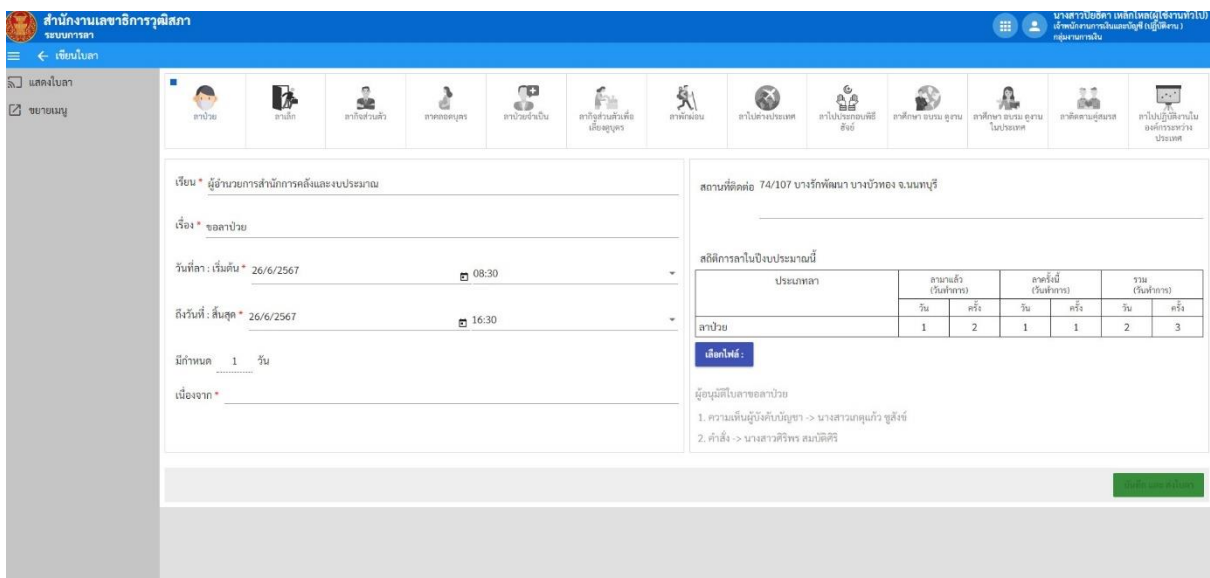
สำนักงานเลขาธิการวุฒิสภา
ระบบการลา

นางสาวปิยธิดา เหล็กไหล(ผู้ใช้งานทั่วไป)
เจ้าพนักงานการเงินและบัญชี (ปฏิบัติงาน)
กลุ่มงานการเงิน

← เขียนใบลา

แสดงใบลา
ขยายเมนู

ลาป่วย
ลาเกิด
ลากิจส่วนตัว
ลาคลอดบุตร
ลาป่วยจำเป็น
ลากิจส่วนตัวเพื่อเลี้ยงดูบุตร
ลาพักผ่อน
ลาไปต่างประเทศ
ลาไปประกอบพิธีสังฆ์
ลาศึกษา อบรม ดูงาน
ลาศึกษา อบรม ดูงาน ในประเทศ
ลาติดตามคู่สมรส
ลาไปปฏิบัติงานในองค์การระหว่างประเทศ

เรียน * ผู้อำนวยการสำนักการคลังและงบประมาณ

เรื่อง * ขอลาป่วย

วันที่ลา : เริ่มต้น * 26/6/2567 08:30

ถึงวันที่ : สิ้นสุด * 26/6/2567 16:30

มีกำหนด 1 วัน

เนื่องจาก *

สถานที่ติดต่อ 74/107 บางรักพัฒนา บางบัวทอง จ.นนทบุรี

สถิติการลาในปีงบประมาณนี้

| ประเภทลา | ลามาแล้ว (วันทำการ) | | ลาครั้งนี้ (วันทำการ) | | รวม (วันทำการ) | |
|---|---|---|---|---|---|---|
| | วัน | ครั้ง | วัน | ครั้ง | วัน | ครั้ง |
| ลาป่วย | 1 | 2 | 1 | 1 | 2 | 3 |

เลือกไฟล์ :

ผู้อนุมัติใบลาขอลาป่วย
1. ความเห็นผู้บังคับบัญชา -> นางสาวเกตุแก้ว ชูสังข์
2. คำสั่ง -> นางสาวศิริพร สมบัติศิริ

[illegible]